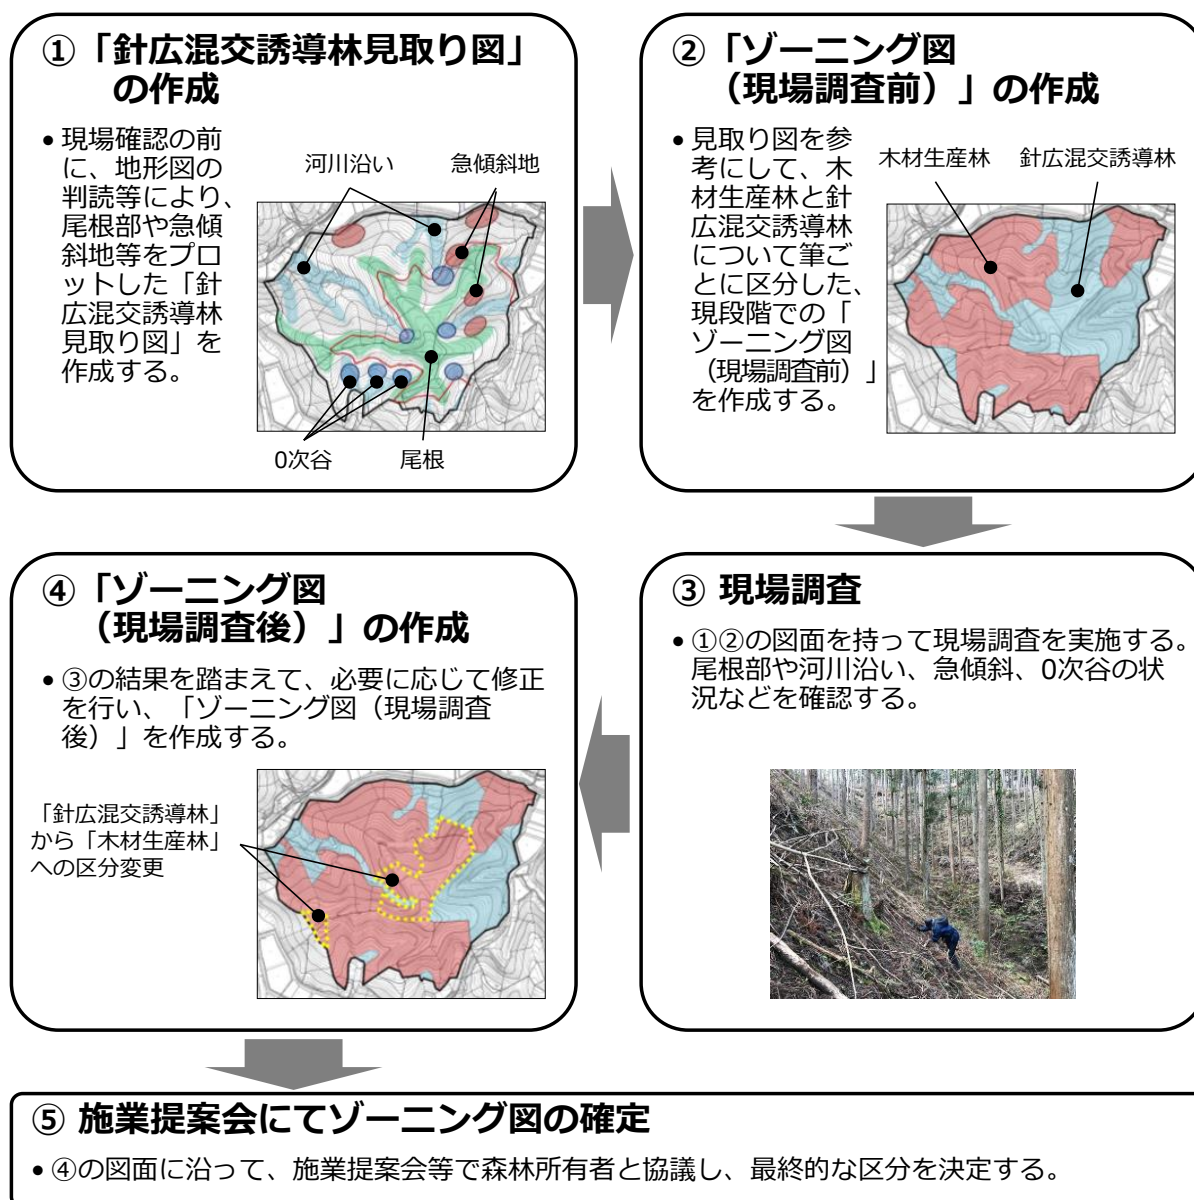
①「針広混交誘導林見取り図」の作成

• 現場確認の前に、地形図の判読等により、尾根部や急傾斜地等をプロットした「針広混交誘導林見取り図」を作成する。

河川沿い

急傾斜地

0次谷

尾根

②「ゾーニング図（現場調査前）」の作成

• 見取り図を参考にして、木材生産林と針広混交誘導林について筆ごとに区分した、現段階での「ゾーニング図（現場調査前）」を作成する。

木材生産林

針広混交誘導林

④「ゾーニング図（現場調査後）」の作成

• ③の結果を踏まえて、必要に応じて修正を行い、「ゾーニング図（現場調査後）」を作成する。

「針広混交誘導林」から「木材生産林」への区分変更

③ 現場調査

• ①②の図面を持って現場調査を実施する。尾根部や河川沿い、急傾斜、0次谷の状況などを確認する。

⑤ 施業提案会にてゾーニング図の確定

• ④の図面に沿って、施業提案会等で森林所有者と協議し、最終的な区分を決定する。